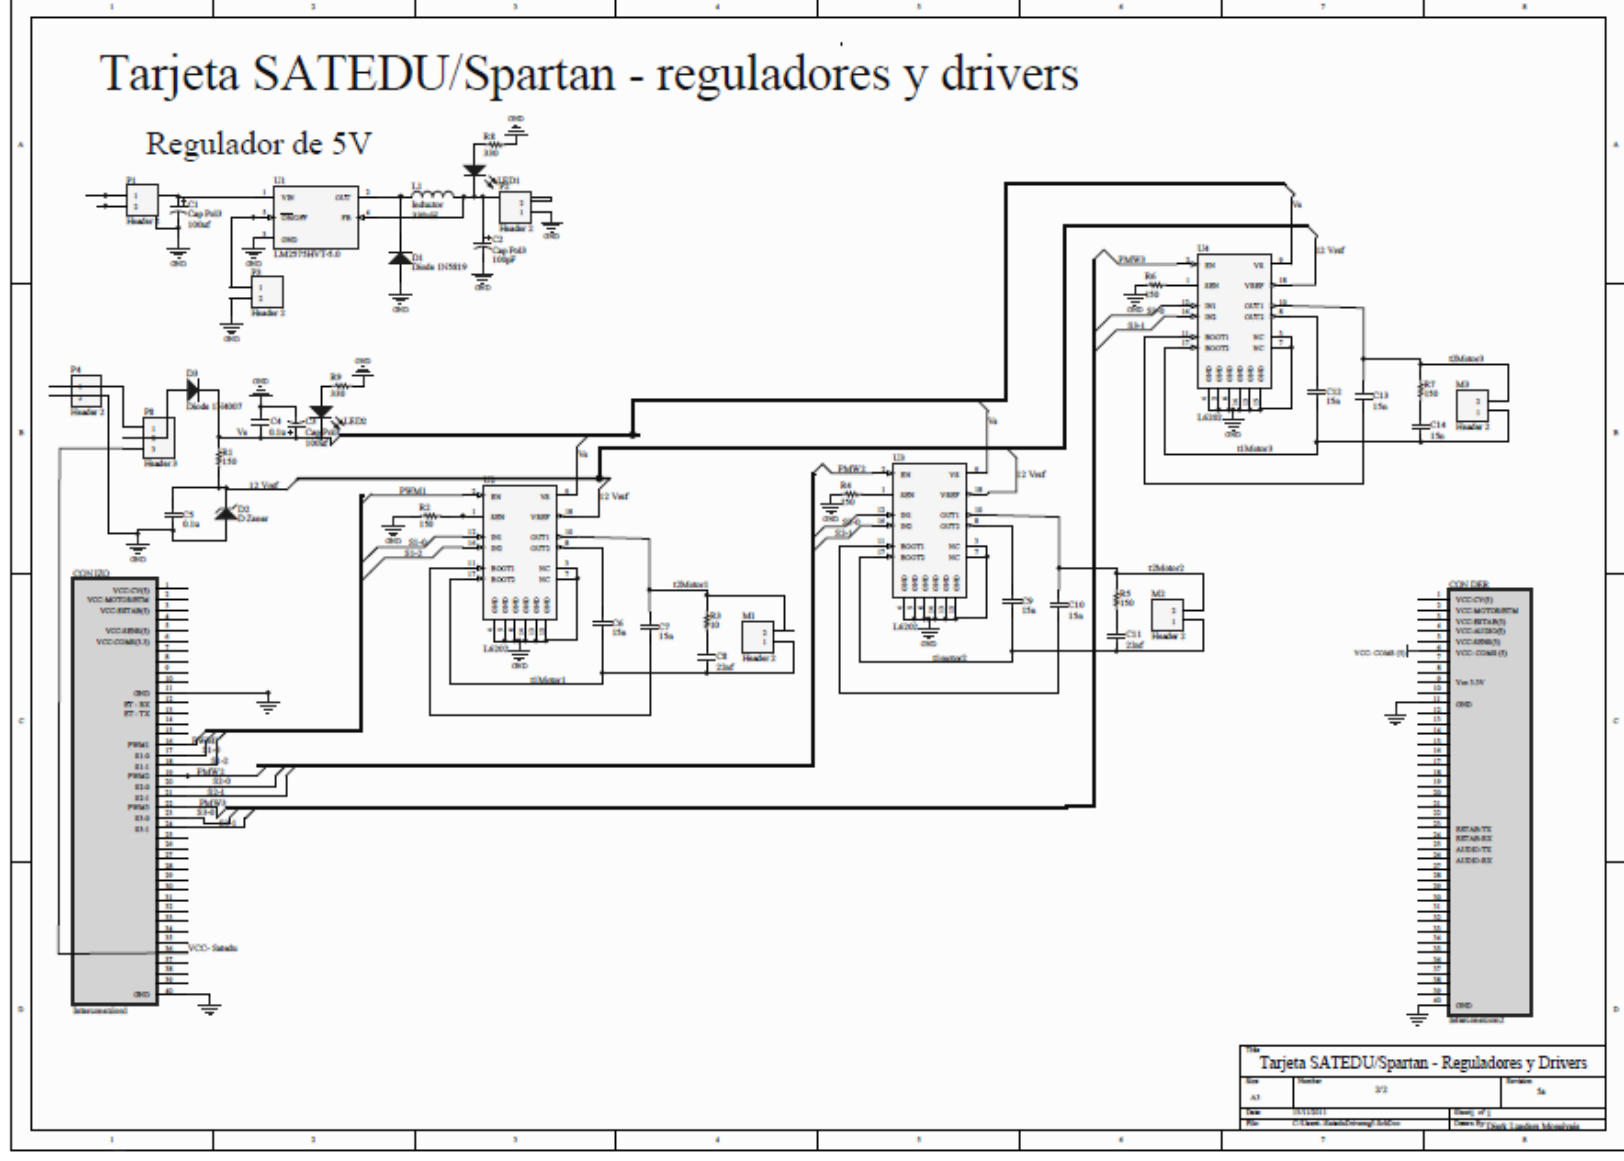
Tarjeta SATEDU/Spartan - reguladores y drivers

Regulador de 5V

R8 330
LED1
P1 Header 2
C1 Cap Pol3 100uF
U1 VIN OUT ON/OFF FB GND LM2575HVT-5.0
L1 Inductor 330uH
D1 Diode 1N5819
C2 Cap Pol3 100pF
P2 Header 2
P3 Header 2
GND

P4 Header 2
D2 Diode 1N4007
P5 Header 3
R1 150
C4 0.1u
C3 Cap Pol3 100uF
R9 330
LED2
Vs
12 Vref
C5 0.1u
D3 D Zener

U2 EN VS SEN VREF IN1 IN2 OUT1 OUT2 BOOT1 BOOT2 NC NC
PWM1
R2 150
S1-0
S1-1
Vs
12 Vref
C6 15n
C7 15n
R3 10
C8 22nF
M1 Header 2
L6203
t1Motor1
t2Motor1

U3 EN VS SEN VREF IN1 IN2 OUT1 OUT2 BOOT1 BOOT2 NC NC
PMW2
R4 150
S2-0
S2-1
Vs
12 Vref
C9 15n
C10 15n
R5 150
C11 22nF
M2 Header 2
L6203
t1motor2
t2Motor2

U4 EN VS SEN VREF IN1 IN2 OUT1 OUT2 BOOT1 BOOT2 NC NC
PMW3
R6 150
S3-0
S3-1
Vs
12 Vref
C12 15n
C13 15n
R7 150
C14 15n
M3 Header 2
L6203
t1Motor3
t2Motor3

CON IZQ
VCC-CV(5)
VCC-MOTORSTM
VCC-ESTAB(5)
VCC-SENS(5)
VCC-COMS(3.3)
GND
RT - RX
RT - TX
PWM1
S1-0
S1-1
PWM2
S2-0
S2-1
PWM3
S3-0
S3-1
VCC- Satedu
GND
Interconexion1

CON DER
VCC-CV(5)
VCC-MOTORSTM
VCC-ESTAB(5)
VCC-AUTRO(5)
VCC-SENS(5)
VCC-COMS(5)
VCC- COMS (5)
Vcc 3.3V
GND
ESTAB-TX
ESTAB-RX
AUDIO-TX
AUDIO-RX
GND
Interconexion2

Title
Tarjeta SATEDU/Spartan - Reguladores y Drivers
Size A3
Number 2/2
Revision 5a
Date 15/11/2011
Sheet of 1
File C:\Users\...\SateduDrivers\...SchDoc
Drawn By Dark Landers Monolyais